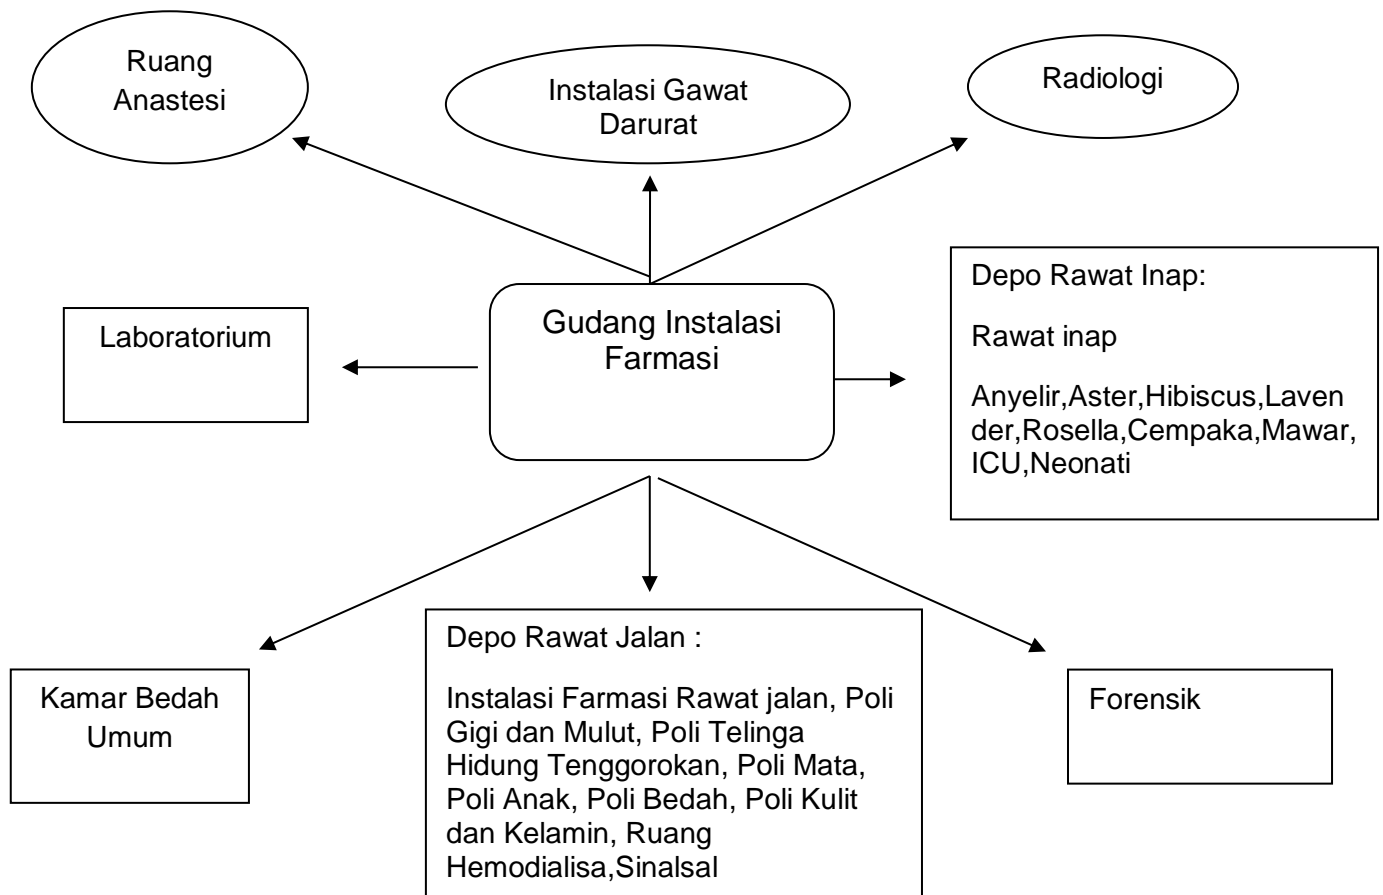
Ruang Anastesi

Instalasi Gawat Darurat

Radiologi

Laboratorium

Gudang Instalasi Farmasi

Depo Rawat Inap:

Rawat inap

Anyelir,Aster,Hibiscus,Lavender,Rosella,Cempaka,Mawar, ICU,Neonati

Kamar Bedah Umum

Depo Rawat Jalan :

Instalasi Farmasi Rawat jalan, Poli Gigi dan Mulut, Poli Telinga Hidung Tenggorokan, Poli Mata, Poli Anak, Poli Bedah, Poli Kulit dan Kelamin, Ruang Hemodialisa,Sinalsal

Forensik